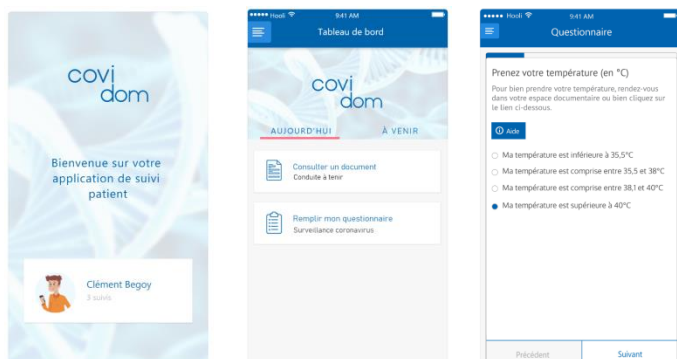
covi
dom

Bienvenue sur votre application de suivi patient

Clément Begoy
3 suivis

●●●●● Hooli 9:41 AM

Tableau de bord

covi
dom

AUJOURD'HUI

À VENIR

Consulter un document
Conduite à tenir

Remplir mon questionnaire
Surveillance coronavirus

●●●●● Hooli 9:41 AM

Questionnaire

Prenez votre température (en °C)

Pour bien prendre votre température, rendez-vous dans votre espace documentaire ou bien cliquez sur le lien ci-dessous.

Aide

Ma température est inférieure à 35,5°C

Ma température est comprise entre 35,5 et 38°C

Ma température est comprise entre 38,1 et 40°C

Ma température est supérieure à 40°C

Précédent

Suivant